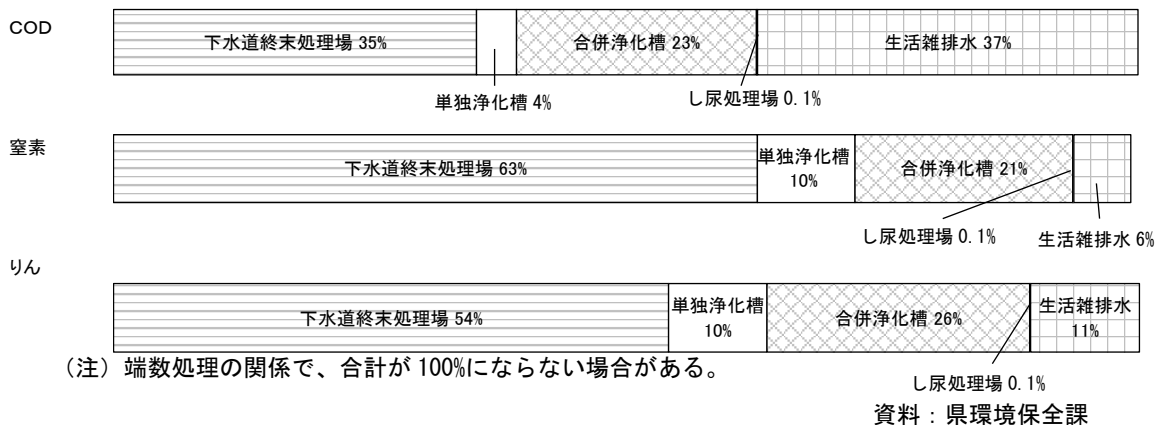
COD

下水道終末処理場 35%

合併浄化槽 23%

生活雑排水 37%

単独浄化槽 4%

し尿処理場 0.1%

窒素

下水道終末処理場 63%

単独浄化槽 10%

合併浄化槽 21%

し尿処理場 0.1%

生活雑排水 6%

りん

下水道終末処理場 54%

単独浄化槽 10%

合併浄化槽 26%

生活雑排水 11%

（注）端数処理の関係で、合計が 100%にならない場合がある。

し尿処理場 0.1%

資料：県環境保全課